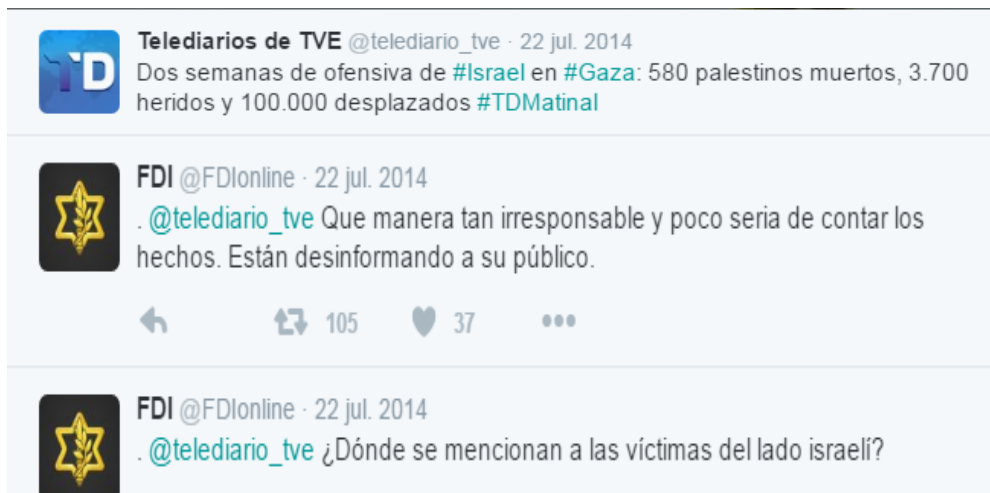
TD

Telediarios de TVE @telediario_tve · 22 jul. 2014
Dos semanas de ofensiva de #Israel en #Gaza: 580 palestinos muertos, 3.700 heridos y 100.000 desplazados #TDMatinal

FDI @FDIonline · 22 jul. 2014
. @telediario_tve Que manera tan irresponsable y poco seria de contar los hechos. Están desinformando a su público.

105 37

FDI @FDIonline · 22 jul. 2014
. @telediario_tve ¿Dónde se mencionan a las víctimas del lado israelí?